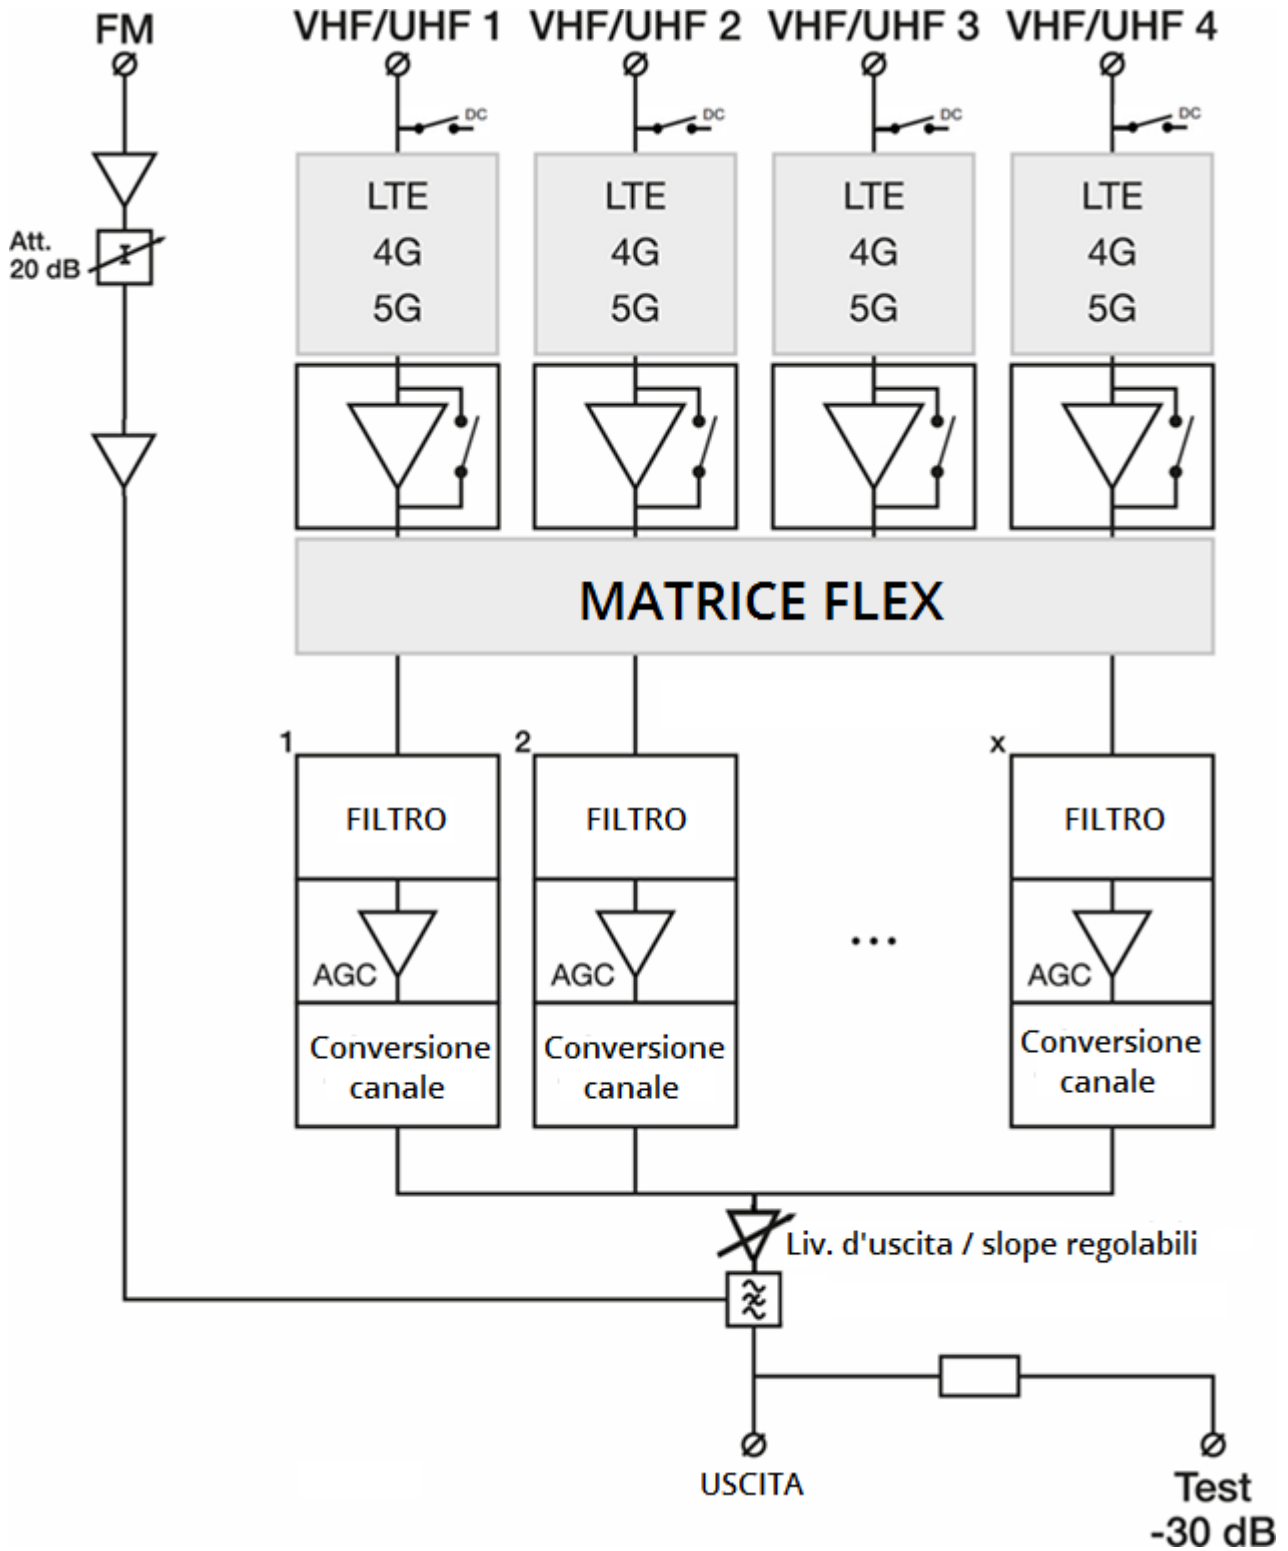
FM

VHF/UHF 1 VHF/UHF 2 VHF/UHF 3 VHF/UHF 4

DC DC DC DC

Att. 20 dB

LTE 4G 5G

LTE 4G 5G

LTE 4G 5G

LTE 4G 5G

MATRICE FLEX

1 2 x

FILTRO

AGC

Conversione canale

FILTRO

AGC

Conversione canale

...

FILTRO

AGC

Conversione canale

Liv. d'uscita / slope regolabili

USCITA

Test -30 dB